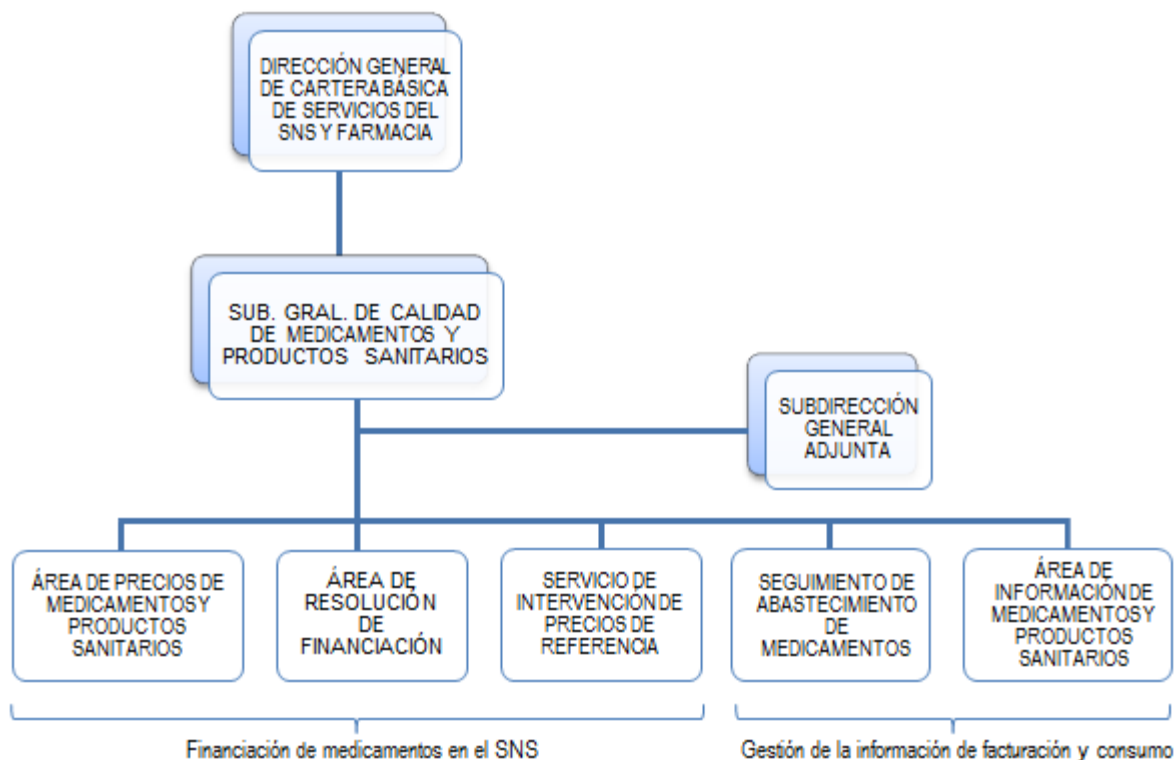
DIRECCIÓN GENERAL DE CARTERA BÁSICA DE SERVICIOS DEL SNS Y FARMACIA

SUB. GRAL. DE CALIDAD DE MEDICAMENTOS Y PRODUCTOS SANITARIOS

SUBDIRECCIÓN GENERAL ADJUNTA

ÁREA DE PRECIOS DE MEDICAMENTOS Y PRODUCTOS SANITARIOS

ÁREA DE RESOLUCIÓN DE FINANCIACIÓN

SERVICIO DE INTERVENCIÓN DE PRECIOS DE REFERENCIA

SEGUIMIENTO DE ABASTECIMIENTO DE MEDICAMENTOS

ÁREA DE INFORMACIÓN DE MEDICAMENTOS Y PRODUCTOS SANITARIOS

Financiación de medicamentos en el SNS

Gestión de la información de facturación y consumo